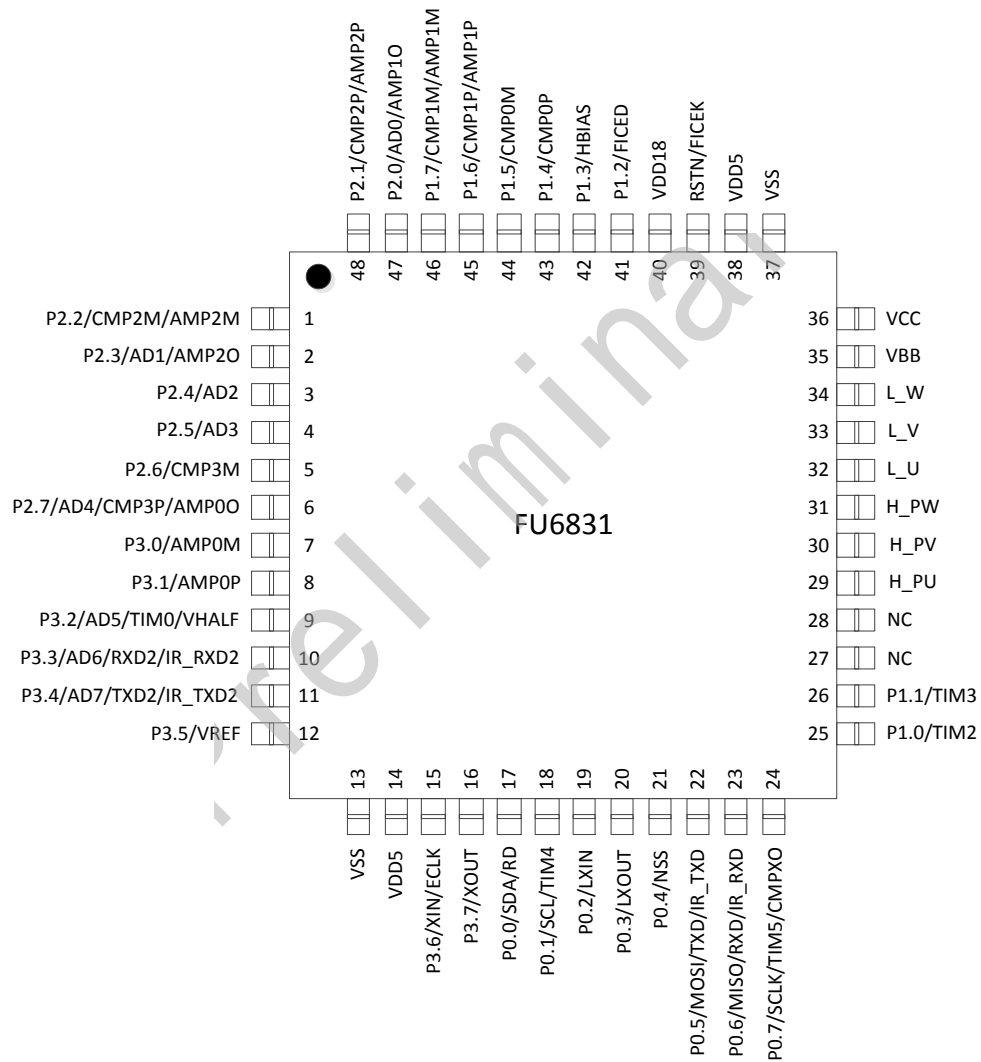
P2.1/CMP2P/AMP2P
P2.0/AD0/AMP1O
P1.7/CMP1M/AMP1M
P1.6/CMP1P/AMP1P
P1.5/CMP0M
P1.4/CMP0P
P1.3/HBIAS
P1.2/FICED
VDD18
RSTN/FICEK
VDD5
VSS

48 47 46 45 44 43 42 41 40 39 38 37

P2.2/CMP2M/AMP2M 1
P2.3/AD1/AMP2O 2
P2.4/AD2 3
P2.5/AD3 4
P2.6/CMP3M 5
P2.7/AD4/CMP3P/AMP0O 6
P3.0/AMP0M 7
P3.1/AMP0P 8
P3.2/AD5/TIM0/VHALF 9
P3.3/AD6/RXD2/IR_RXD2 10
P3.4/AD7/TXD2/IR_TXD2 11
P3.5/VREF 12

FU6831

36 VCC
35 VBB
34 L_W
33 L_V
32 L_U
31 H_PW
30 H_PV
29 H_PU
28 NC
27 NC
26 P1.1/TIM3
25 P1.0/TIM2

13 14 15 16 17 18 19 20 21 22 23 24

VSS
VDD5
P3.6/XIN/ECLK
P3.7/XOUT
P0.0/SDA/RD
P0.1/SCL/TIM4
P0.2/LXIN
P0.3/LXOUT
P0.4/NSS
P0.5/MOSI/TXD/IR_TXD
P0.6/MISO/RXD/IR_RXD
P0.7/SCLK/TIM5/CMPXO

Preliminary